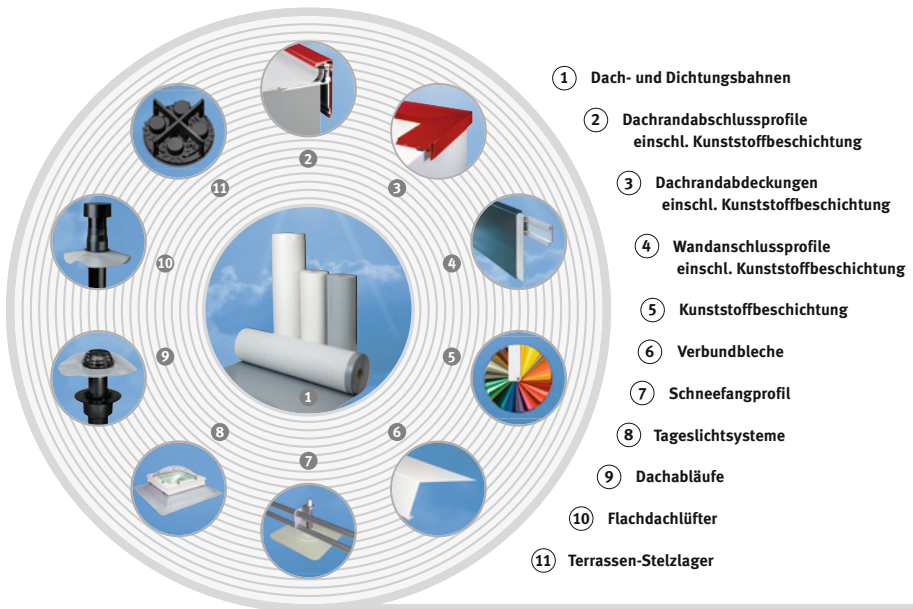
2

3

11

4

10

5

9

1

6

8

7

1 Dach- und Dichtungsbahnen

2 Dachrandabschlussprofile einschl. Kunststoffbeschichtung

3 Dachrandabdeckungen einschl. Kunststoffbeschichtung

4 Wandanschlussprofile einschl. Kunststoffbeschichtung

5 Kunststoffbeschichtung

6 Verbundbleche

7 Schneefangprofil

8 Tageslichtsysteme

9 Dachabläufe

10 Flachdachlüfter

11 Terrassen-Stelzlager